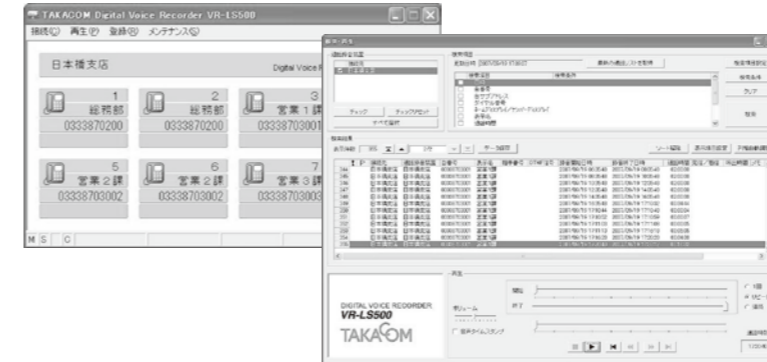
TAKACOM Digital Voice Recorder VR-LS500

接続(C) 再生(P) 登録(R) メンテナンス(S)

日本橋支店

Digital Voice R

1
総務部
0333870200

2
総務部
0333870200

3
営業１課
033387030

5
営業２課
03338703002

6
営業２課
0333870300

7
営業３課
0333870300

M S C

DIGITAL VOICE RECORDER
VR-LS500
TAKACOM